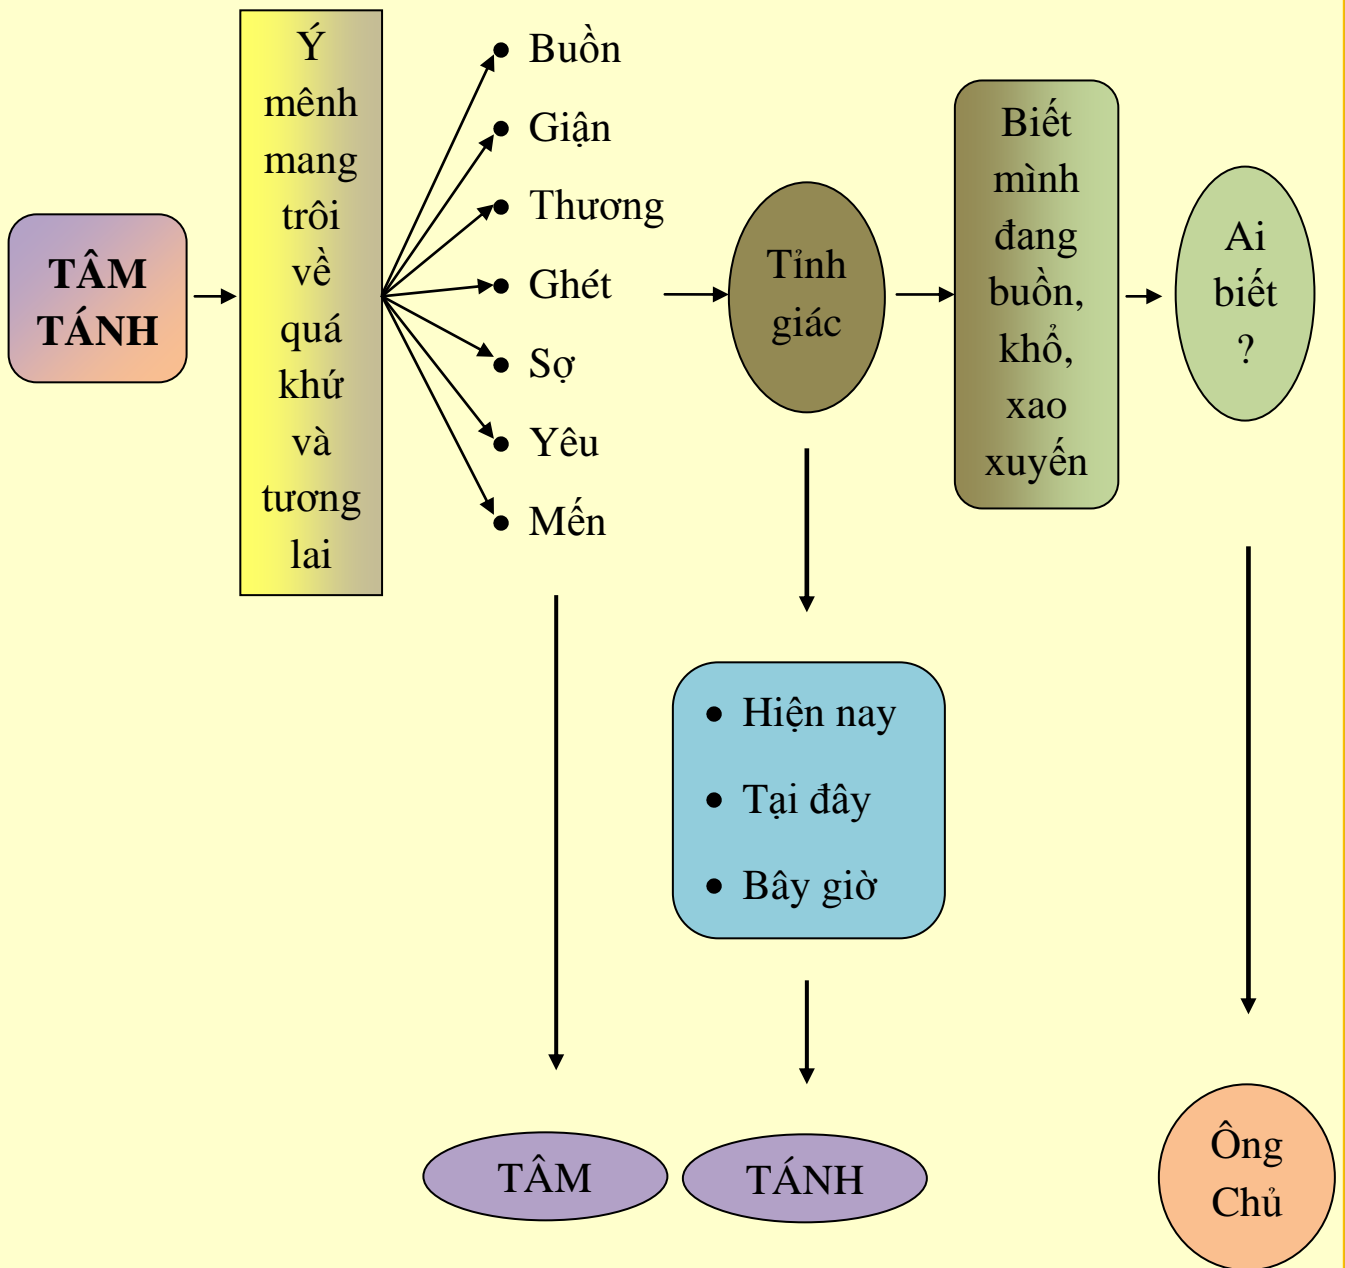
TÂM TÁNH

Ý mênh mang trôi về quá khứ và tương lai

- Buồn
- Giận
- Thương
- Ghét
- Sợ
- Yêu
- Mến

Tỉnh giác

Biết mình đang buồn, khổ, xao xuyến

Ai biết ?

- Hiện nay
- Tại đây
- Bây giờ

TÂM

TÁNH

Ông Chủ